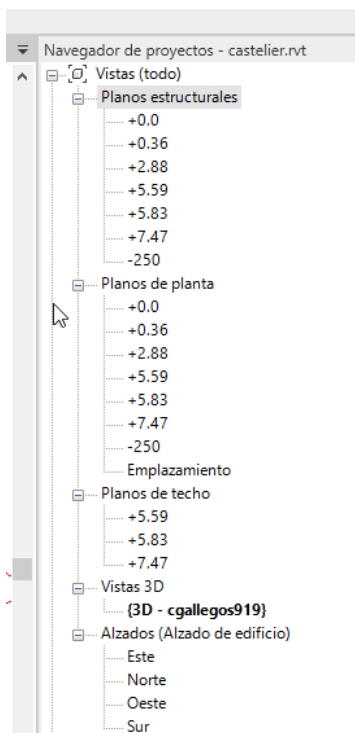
Navegador de proyectos - castelier.rvt

Vistas (todo)

Planos estructurales

+0.0

+0.36

+2.88

+5.59

+5.83

+7.47

-250

Planos de planta

+0.0

+0.36

+2.88

+5.59

+5.83

+7.47

-250

Emplazamiento

Planos de techo

+5.59

+5.83

+7.47

Vistas 3D

{3D - cgallegos919}

Alzados (Alzado de edificio)

Este

Norte

Oeste

Sur